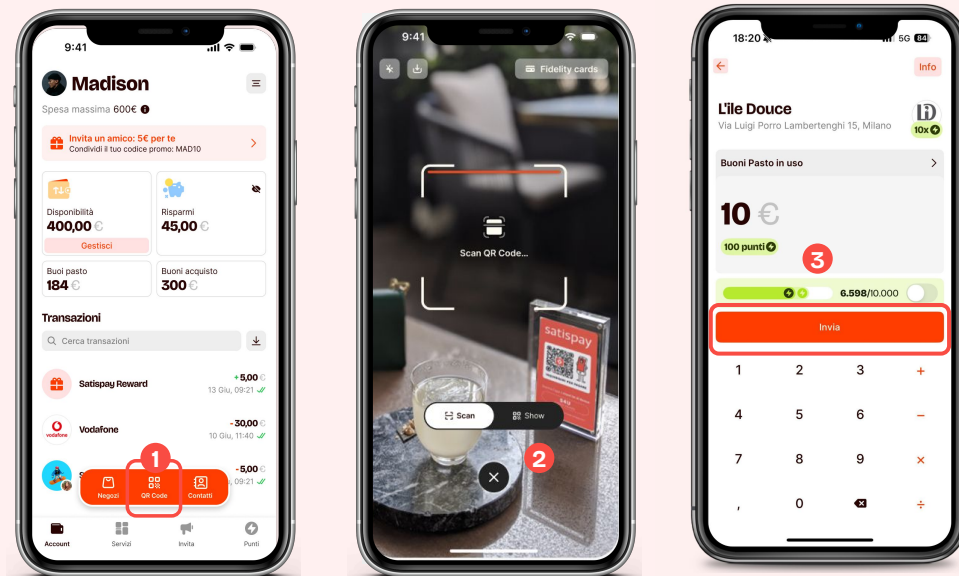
9:41

Madison

Spesa massima 600€

Invita un amico: 5€ per te
Condividi il tuo codice promo: MAD10

Disponibilità
400,00 €
Gestisci

Risparmi
45,00 €

Buoi pasto
184 €

Buoni acquisto
300 €

Transazioni

Cerca transazioni

Satispay Reward
+ 5,00 €
13 Giu, 09:21

Vodafone
- 30,00 €
10 Giu, 11:40

- 5,00 €
Giu, 09:21

1

Negozi
QR Code
Contatti

Account
Servizi
Invita
Punti

9:41

Fidelity cards

Scan QR Code...

satispay

Scan
Show

2

18:20

5G 84

Info

L'ile Douce
Via Luigi Porro Lambertenghi 15, Milano
10x

Buoni Pasto in uso

10 €

100 punti

3

6.598/10.000

Invia

1
2
3
+
4
5
6
−
7
8
9
×
,
0
÷